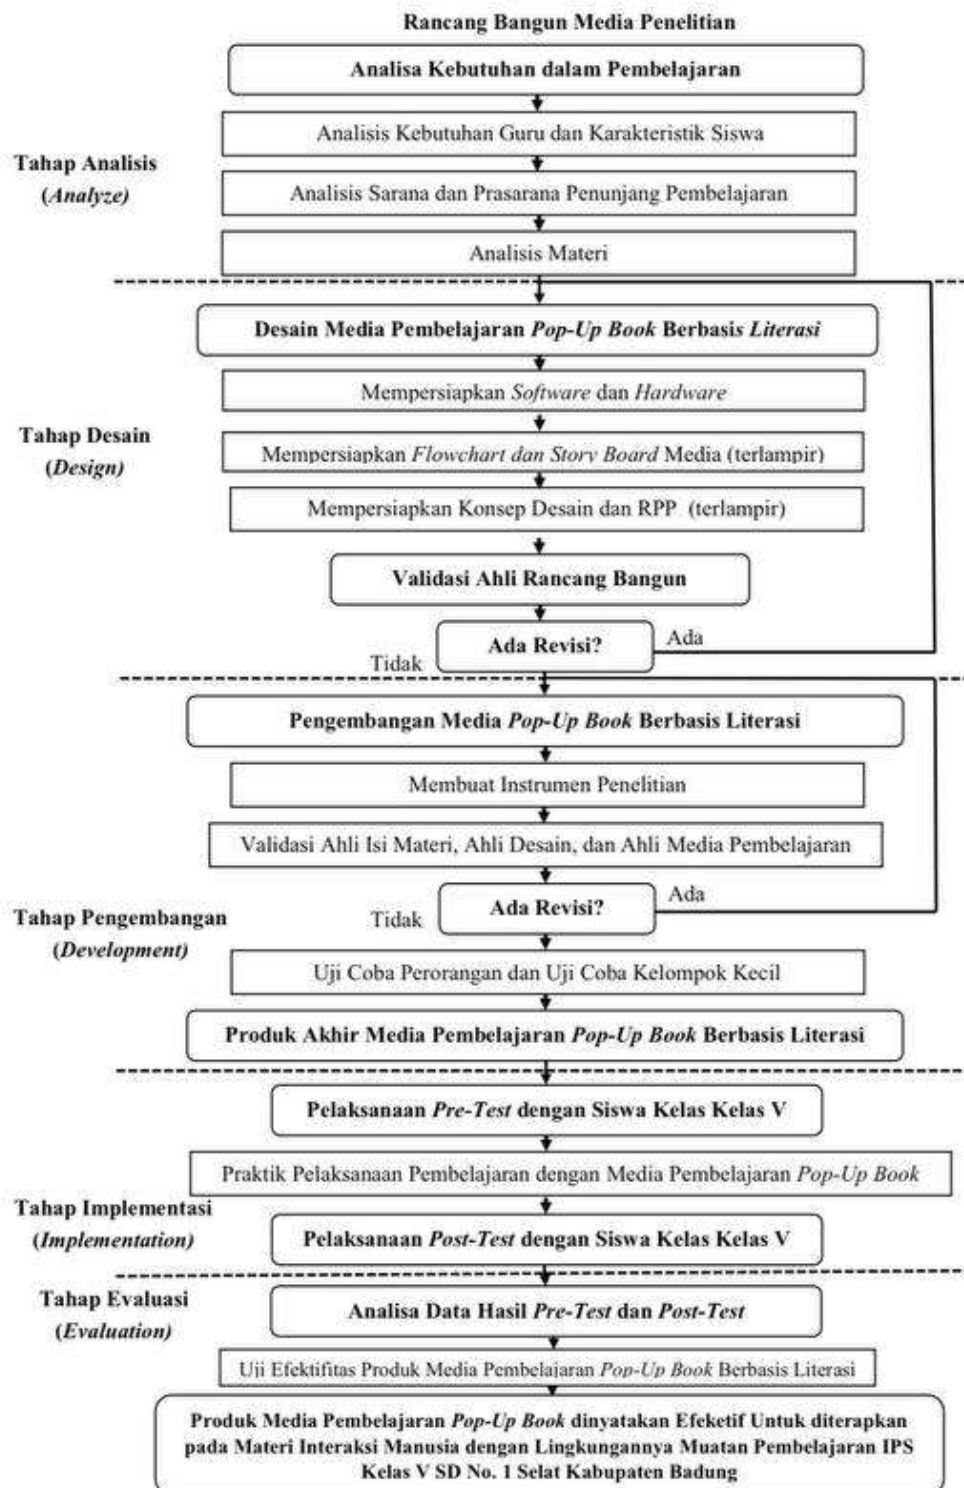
Rancang Bangun Media Penelitian

Analisa Kebutuhan dalam Pembelajaran

Analisis Kebutuhan Guru dan Karakteristik Siswa

Tahap Analisis
(Analyze)

Analisis Sarana dan Prasarana Penunjang Pembelajaran

Analisis Materi

Desain Media Pembelajaran Pop-Up Book Berbasis Literasi

Mempersiapkan Software dan Hardware

Tahap Desain
(Design)

Mempersiapkan Flowchart dan Story Board Media (terlampir)

Mempersiapkan Konsep Desain dan RPP (terlampir)

Validasi Ahli Rancang Bangun

Ada Revisi?

Ada

Tidak

Pengembangan Media Pop-Up Book Berbasis Literasi

Membuat Instrumen Penelitian

Validasi Ahli Isi Materi, Ahli Desain, dan Ahli Media Pembelajaran

Ada Revisi?

Ada

Tahap Pengembangan
(Development)

Tidak

Uji Coba Perorangan dan Uji Coba Kelompok Kecil

Produk Akhir Media Pembelajaran Pop-Up Book Berbasis Literasi

Pelaksanaan Pre-Test dengan Siswa Kelas Kelas V

Praktik Pelaksanaan Pembelajaran dengan Media Pembelajaran Pop-Up Book

Tahap Implementasi
(Implementation)

Pelaksanaan Post-Test dengan Siswa Kelas Kelas V

Tahap Evaluasi
(Evaluation)

Analisa Data Hasil Pre-Test dan Post-Test

Uji Efektifitas Produk Media Pembelajaran Pop-Up Book Berbasis Literasi

Produk Media Pembelajaran Pop-Up Book dinyatakan Efeketif Untuk diterapkan pada Materi Interaksi Manusia dengan Lingkungannya Muatan Pembelajaran IPS Kelas V SD No. 1 Selat Kabupaten Badung